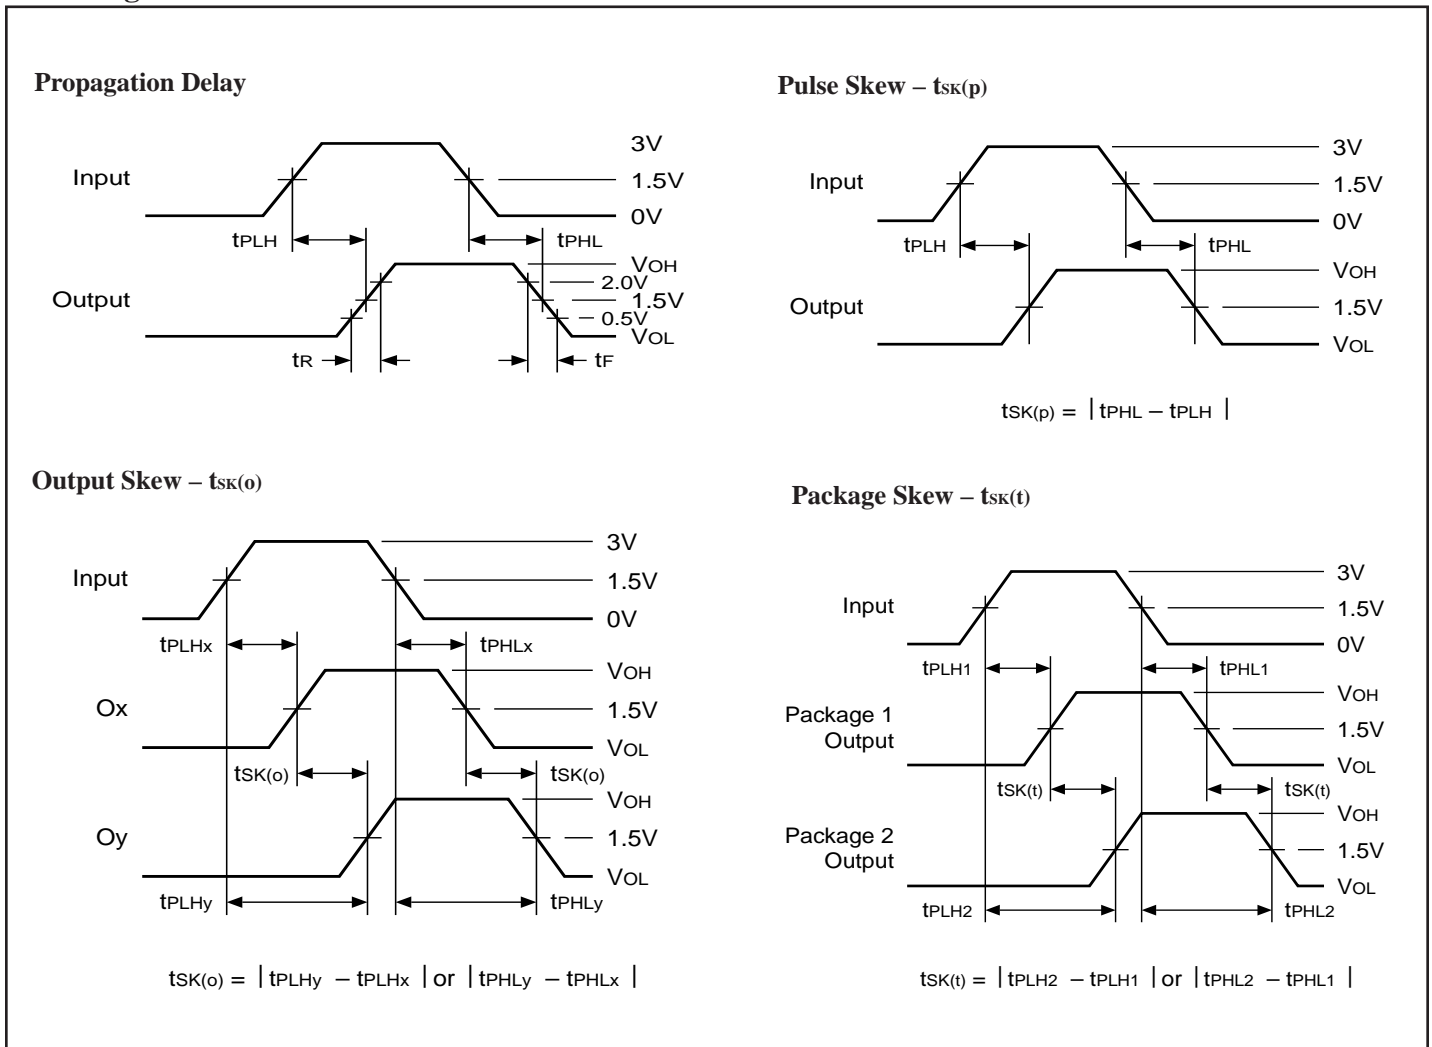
Propagation Delay

Input

3V

1.5V

0V

tPLH

tPHL

Output

VOH

2.0V

1.5V

0.5V

VOL

tR

tF

Pulse Skew – $t_{SK(p)}$

Input

3V

1.5V

0V

tPLH

tPHL

Output

VOH

1.5V

VOL

$t_{SK(p)} = | t_{PHL} - t_{PLH} |$

Output Skew – $t_{SK(o)}$

Input

3V

1.5V

0V

tPLHx

tPHLx

Ox

VOH

1.5V

VOL

tSK(o)

tSK(o)

Oy

VOH

1.5V

VOL

tPLHy

tPHLy

$t_{SK(o)} = | t_{PLHy} - t_{PLHx} |$ or $| t_{PHLy} - t_{PHLx} |$

Package Skew – $t_{SK(t)}$

Input

3V

1.5V

0V

tPLH1

tPHL1

Package 1 Output

VOH

1.5V

VOL

tSK(t)

tSK(t)

Package 2 Output

VOH

1.5V

VOL

tPLH2

tPHL2

$t_{SK(t)} = | t_{PLH2} - t_{PLH1} |$ or $| t_{PHL2} - t_{PHL1} |$